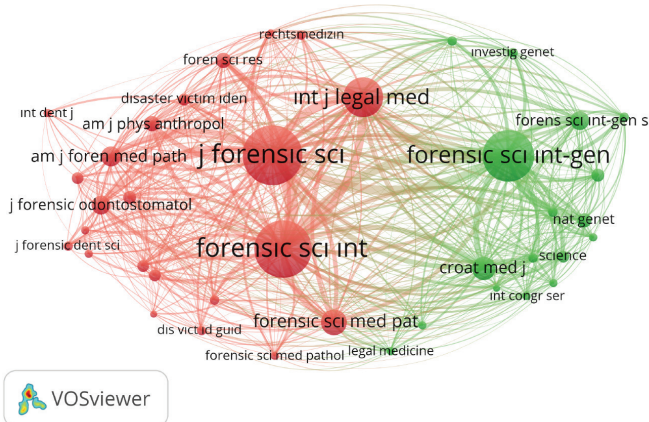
rechtsmedizin
investig genet
foren sci res
int dent j
disaster victim iden
int j legal med
am j phys anthropol
forens sci int-gen s
am j foren med path
j forensic sci
forensic sci int-gen
j forensic odontostomatol
nat genet
j forensic dent sci
forensic sci int
science
croat med j
int congr ser
forensic sci med pat
dis vict id guid
legal medicine
forensic sci med pathol
VOSviewer